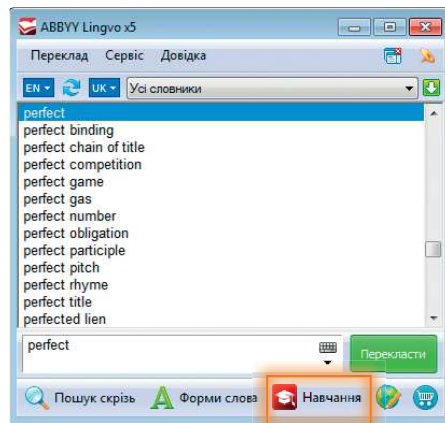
ABBYY Lingvo x5

Переклад Сервіс Довідка

EN UK Усі словники

perfect
perfect binding
perfect chain of title
perfect competition
perfect game
perfect gas
perfect number
perfect obligation
perfect participle
perfect pitch
perfect rhyme
perfect title
perfected lien

perfect

Перекласти

Пошук скрізь Форми слова Навчання